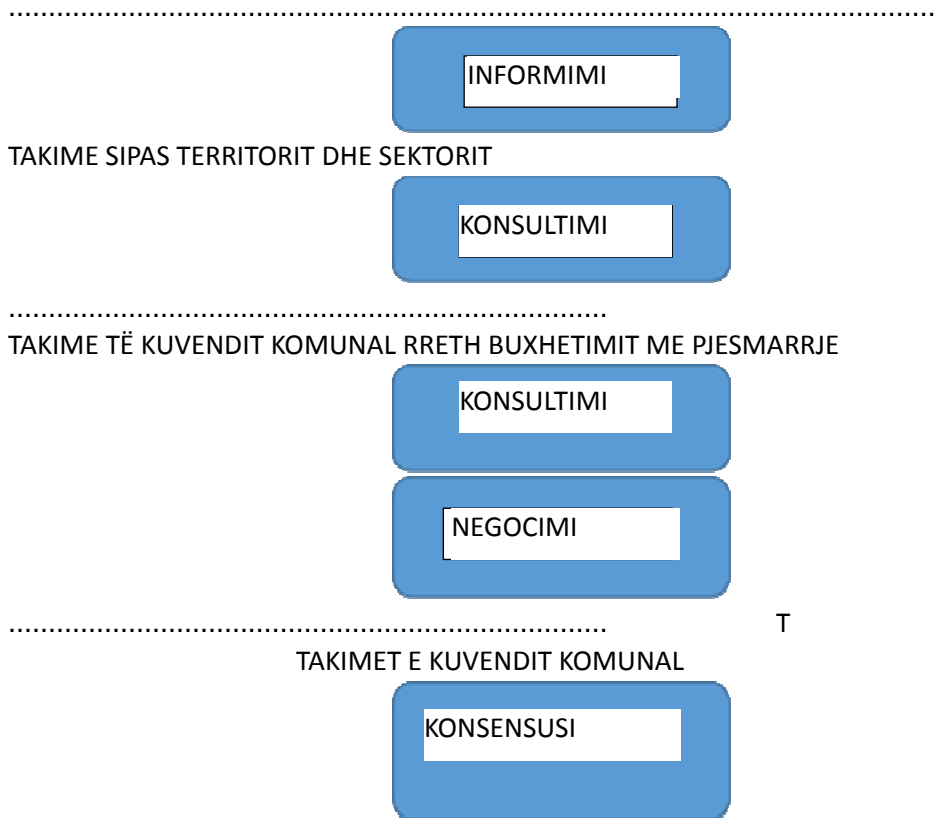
.....................................................................................................................

INFORMIMI

TAKIME SIPAS TERRITORIT DHE SEKTORIT

KONSULTIMI

.......................................................................

TAKIME TË KUVENDIT KOMUNAL RRETH BUXHETIMIT ME PJESMARRJE

KONSULTIMI

NEGOCIMI

....................................................................... T

TAKIMET E KUVENDIT KOMUNAL

KONSENSUSI